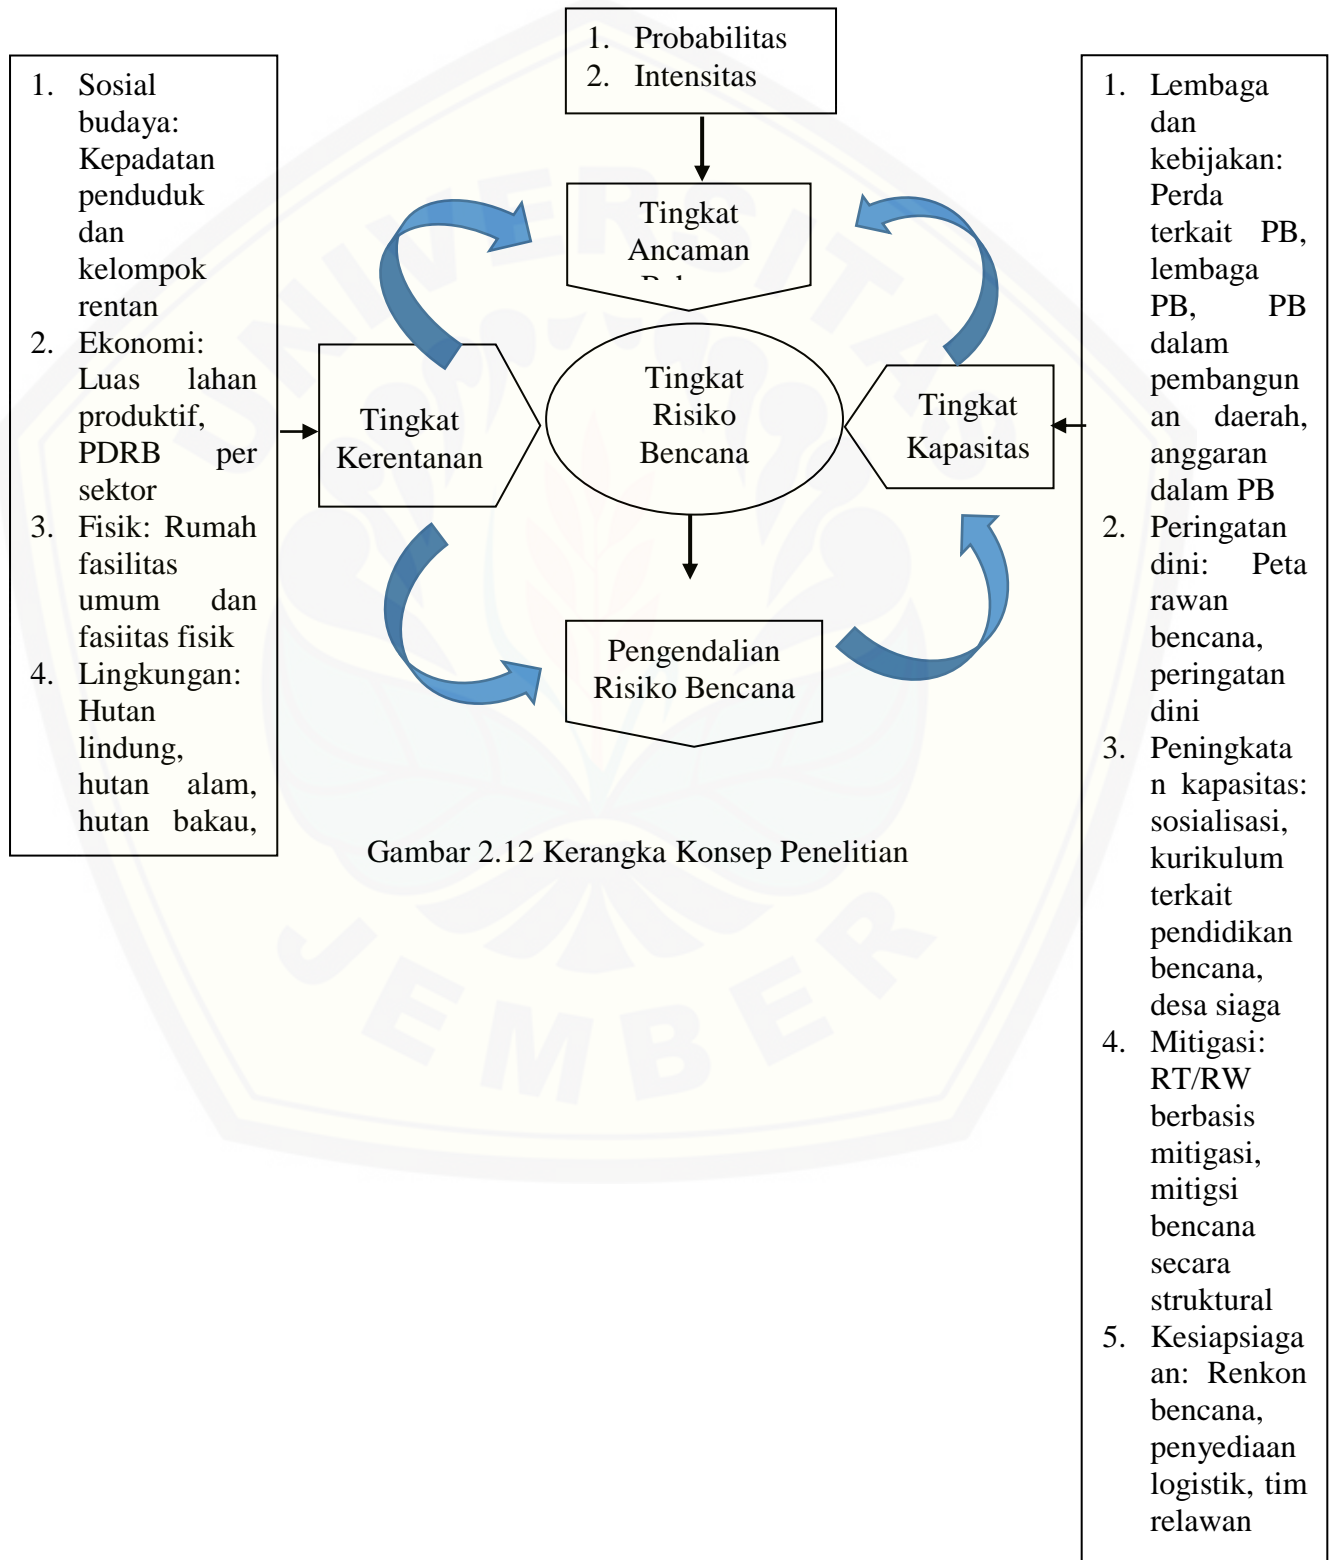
1. Sosial budaya: Kepadatan penduduk dan kelompok rentan
2. Ekonomi: Luas lahan produktif, PDRB per sektor
3. Fisik: Rumah fasilitas umum dan fasiitas fisik
4. Lingkungan: Hutan lindung, hutan alam, hutan bakau,

1. Probabilitas
2. Intensitas

Tingkat Ancaman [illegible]

Tingkat Kerentanan

Tingkat Risiko Bencana

Tingkat Kapasitas

Pengendalian Risiko Bencana

1. Lembaga dan kebijakan: Perda terkait PB, lembaga PB, PB dalam pembangunan daerah, anggaran dalam PB
2. Peringatan dini: Peta rawan bencana, peringatan dini
3. Peningkatan kapasitas: sosialisasi, kurikulum terkait pendidikan bencana, desa siaga
4. Mitigasi: RT/RW berbasis mitigasi, mitigsi bencana secara struktural
5. Kesiapsiagaan: Renkon bencana, penyediaan logistik, tim relawan

Gambar 2.12 Kerangka Konsep Penelitian